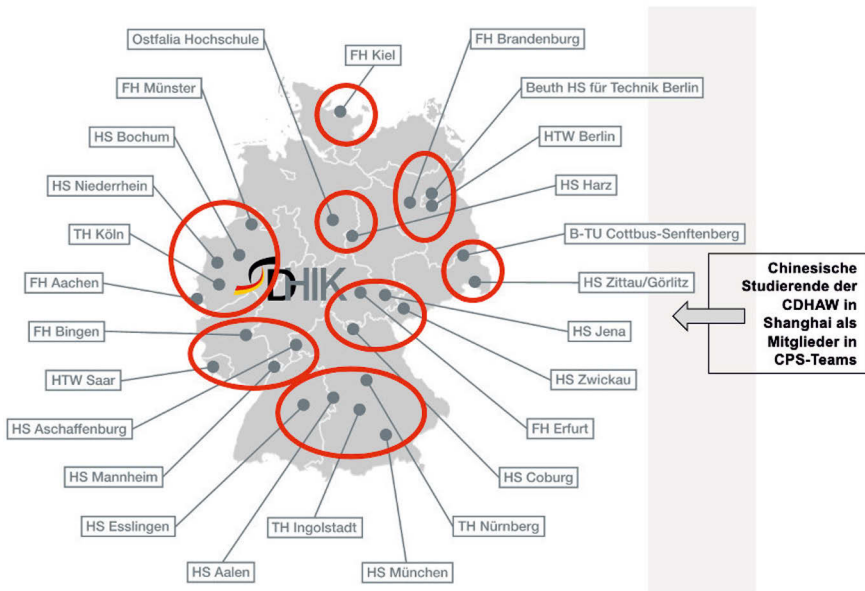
Ostfalia Hochschule
FH Kiel
FH Brandenburg
FH Münster
Beuth HS für Technik Berlin
HS Bochum
HTW Berlin
HS Niederrhein
HS Harz
TH Köln
B-TU Cottbus-Senftenberg
FH Aachen
HS Zittau/Görlitz
CDHK
FH Bingen
HS Jena
HTW Saar
HS Zwickau
HS Aschaffenburg
FH Erfurt
HS Mannheim
HS Coburg
HS Esslingen
TH Ingolstadt
TH Nürnberg
HS Aalen
HS München

Chinesische Studierende der CDHAW in Shanghai als Mitglieder in CPS-Teams